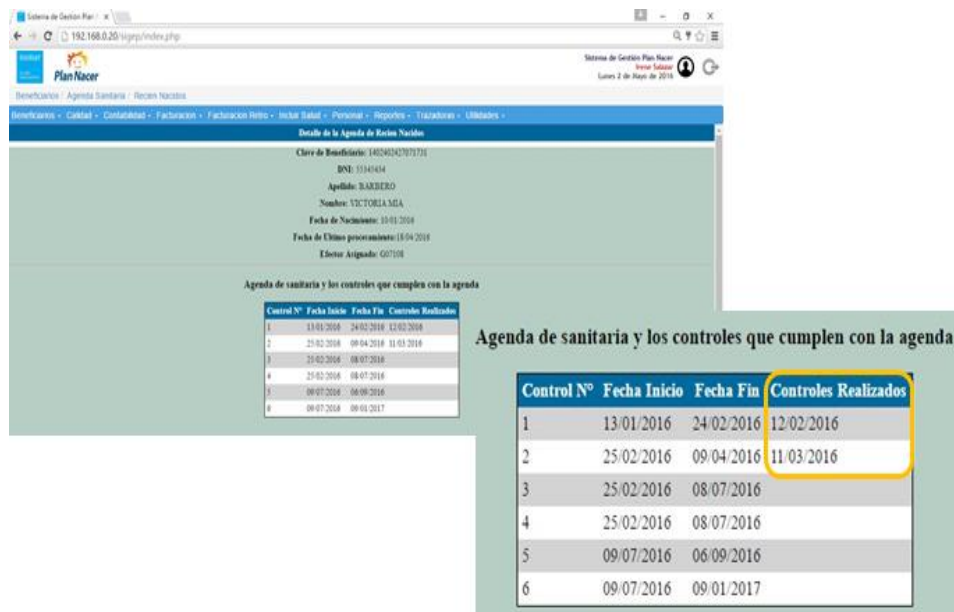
Sistema de Gestión Plan ×

192.168.0.20/sigep/index.php

Plan Nacer

Sistema de Gestión Plan Nacer
Irene Salazar
Lunes 2 de Mayo de 2016

Beneficiarios / Agenda Sanitaria / Recien Nacidos

Beneficiarios - Calidad - Contabilidad - Facturacion - Facturacion Retro - Incluir Salud - Personal - Reportes - Trazadoras - Utilidades -

Detalle de la Agenda de Recien Nacidos

Clave de Beneficiario: 140240242707l731

DNI: 55345434

Apellido: BARBERO

Nombre: VICTORIA MIA

Fecha de Nacimiento: 10/01/2016

Fecha de Ultimo procesamiento: 18/04/2016

Efector Asignado: G07108

Agenda de sanitaria y los controles que cumplen con la agenda

| Control N° | Fecha Inicio | Fecha Fin | Controles Realizados |
|---|---|---|---|
| 1 | 13/01/2016 | 24/02/2016 | 12/02/2016 |
| 2 | 25/02/2016 | 09/04/2016 | 11/03/2016 |
| 3 | 25/02/2016 | 08/07/2016 | |
| 4 | 25/02/2016 | 08/07/2016 | |
| 5 | 09/07/2016 | 06/09/2016 | |
| 6 | 09/07/2016 | 09/01/2017 | |

Agenda de sanitaria y los controles que cumplen con la agenda

| Control N° | Fecha Inicio | Fecha Fin | Controles Realizados |
|---|---|---|---|
| 1 | 13/01/2016 | 24/02/2016 | 12/02/2016 |
| 2 | 25/02/2016 | 09/04/2016 | 11/03/2016 |
| 3 | 25/02/2016 | 08/07/2016 | |
| 4 | 25/02/2016 | 08/07/2016 | |
| 5 | 09/07/2016 | 06/09/2016 | |
| 6 | 09/07/2016 | 09/01/2017 | |